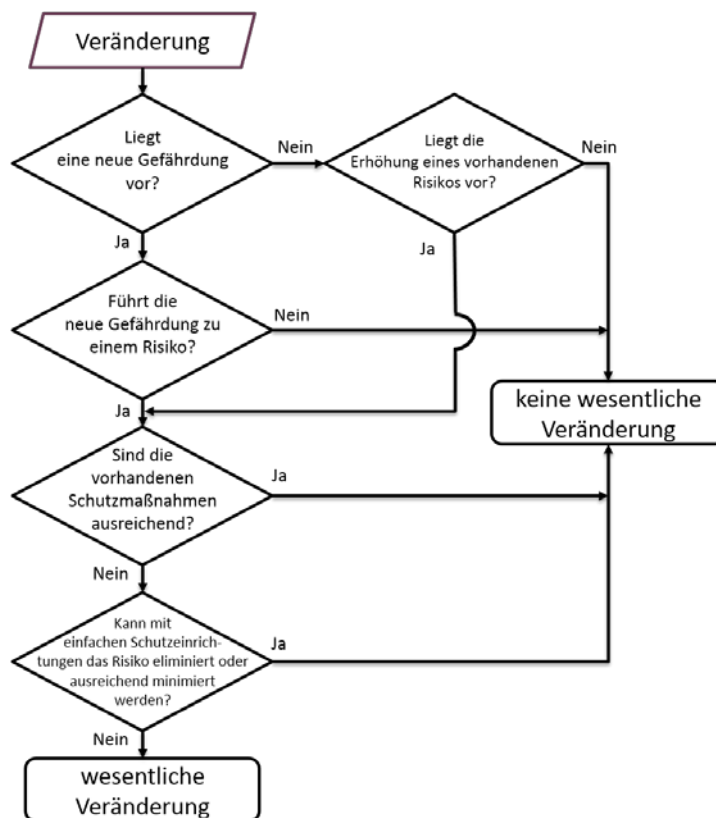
Veränderung

Liegt eine neue Gefährdung vor?

Nein

Liegt die Erhöhung eines vorhandenen Risikos vor?

Nein

Ja

Ja

Führt die neue Gefährdung zu einem Risiko?

Nein

keine wesentliche Veränderung

Ja

Sind die vorhandenen Schutzmaßnahmen ausreichend?

Ja

Nein

Kann mit einfachen Schutzeinrichtungen das Risiko eliminiert oder ausreichend minimiert werden?

Ja

Nein

wesentliche Veränderung